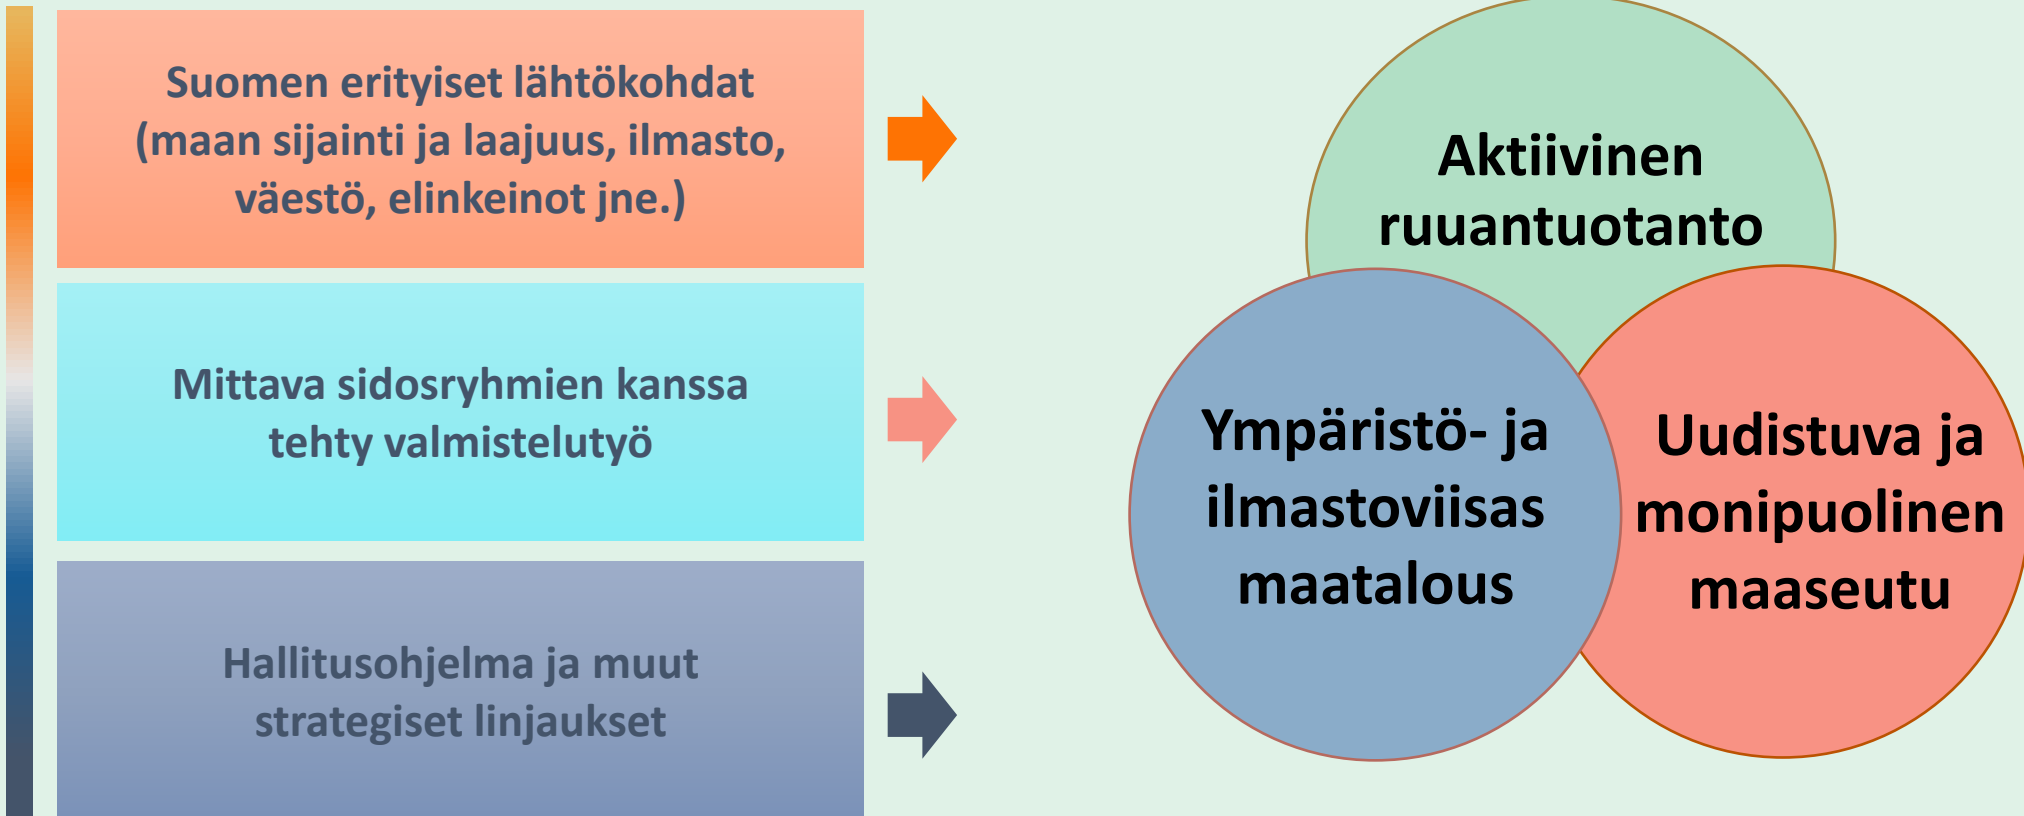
Suomen erityiset lähtökohdat (maan sijainti ja laajuus, ilmasto, väestö, elinkeinot jne.)

Mittava sidosryhmien kanssa tehty valmistelutyö

Hallitusohjelma ja muut strategiset linjaukset

Aktiivinen ruuantuotanto

Ympäristö- ja ilmastoviisas maatalous

Uudistuva ja monipuolinen maaseutu